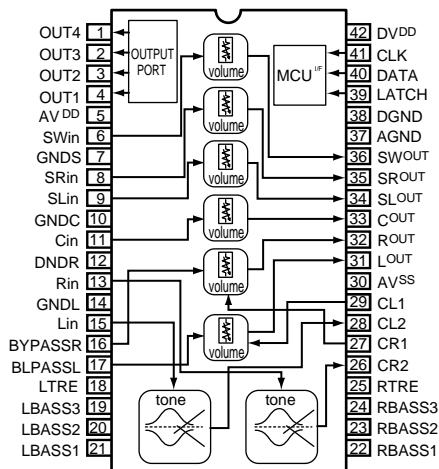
OUT4 1
OUT3 2
OUT2 3
OUT1 4
AV$^{DD}$ 5
SWin 6
GNDS 7
SRin 8
SLin 9
GNDC 10
Cin 11
DNDR 12
Rin 13
GNDL 14
Lin 15
BYPASSR 16
BLPASSL 17
LTRE 18
LBASS3 19
LBASS2 20
LBASS1 21

OUTPUT PORT

volume
volume
volume
volume
volume
volume

MCU$^{I/F}$

tone
tone

42 DV$^{DD}$
41 CLK
40 DATA
39 LATCH
38 DGND
37 AGND
36 SW$^{OUT}$
35 SR$^{OUT}$
34 SL$^{OUT}$
33 C$^{OUT}$
32 R$^{OUT}$
31 L$^{OUT}$
30 AV$^{SS}$
29 CL1
28 CL2
27 CR1
26 CR2
25 RTRE
24 RBASS3
23 RBASS2
22 RBASS1